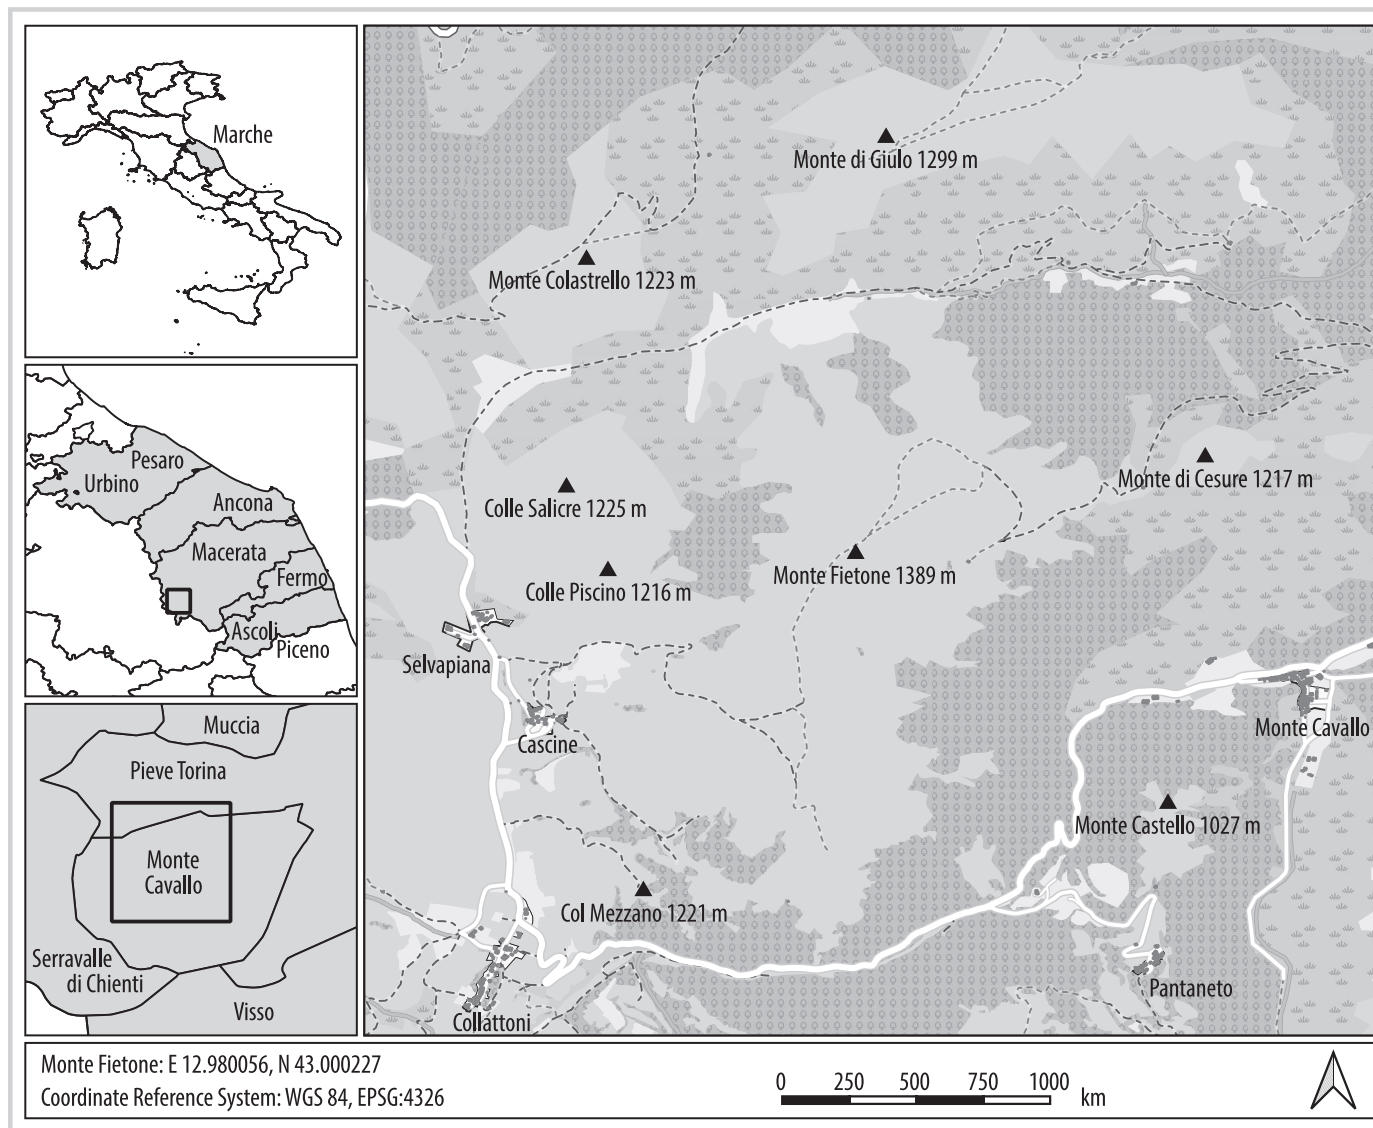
Marche

Pesaro
Urbino
Ancona
Macerata
Fermo
Ascoli
Piceno

Muccia
Pieve Torina
Monte Cavallo
Serravalle di Chienti
Visso

Monte di Giulo 1299 m
Monte Colastrello 1223 m
Monte di Cesure 1217 m
Colle Salicre 1225 m
Monte Fietone 1389 m
Colle Piscino 1216 m
Selvapiana
Cascine
Monte Cavallo
Monte Castello 1027 m
Col Mezzano 1221 m
Pantaneto
Collattoni

Monte Fietone: E 12.980056, N 43.000227
Coordinate Reference System: WGS 84, EPSG:4326

0 250 500 750 1000 km